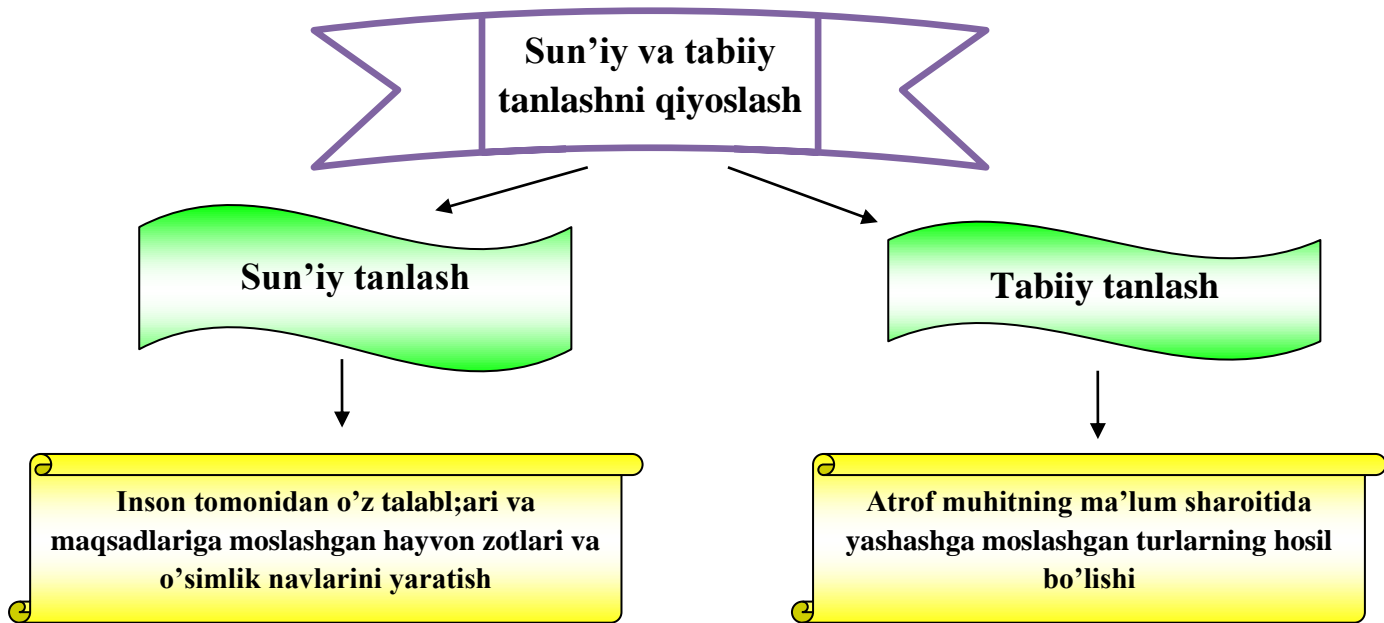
Sun'iy va tabiiy tanlashni qiyoslash

Sun'iy tanlash

Inson tomonidan o'z talabl;ari va maqsadlariga moslashgan hayvon zotlari va o'simlik navlarini yaratish

Tabiiy tanlash

Atrof muhitning ma'lum sharoitida yashashga moslashgan turlarning hosil bo'lishi